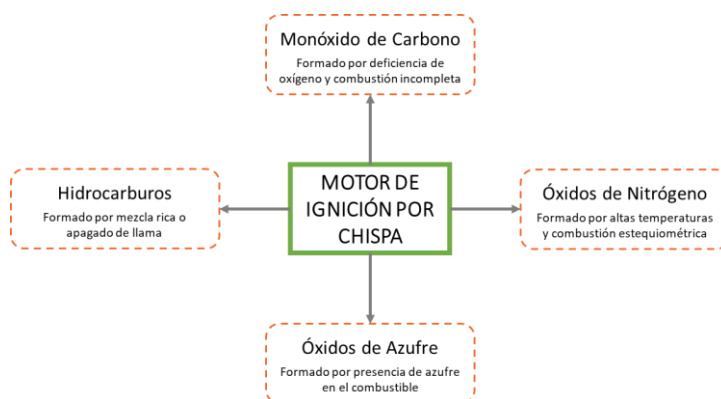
Monóxido de Carbono

Formado por deficiencia de oxígeno y combustión incompleta

Hidrocarburos

Formado por mezcla rica o apagado de llama

MOTOR DE IGNICIÓN POR CHISPA

Óxidos de Nitrógeno

Formado por altas temperaturas y combustión estequiométrica

Óxidos de Azufre

Formado por presencia de azufre en el combustible